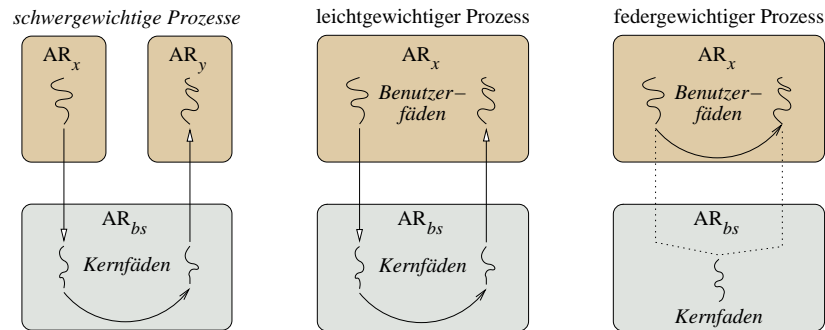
schwergewichtige Prozesse

AR$_x$

AR$_y$

AR$_{bs}$

Kernfäden

leichtgewichtiger Prozess

AR$_x$

Benutzerfäden

AR$_{bs}$

Kernfäden

federgewichtiger Prozess

AR$_x$

Benutzerfäden

AR$_{bs}$

Kernfaden